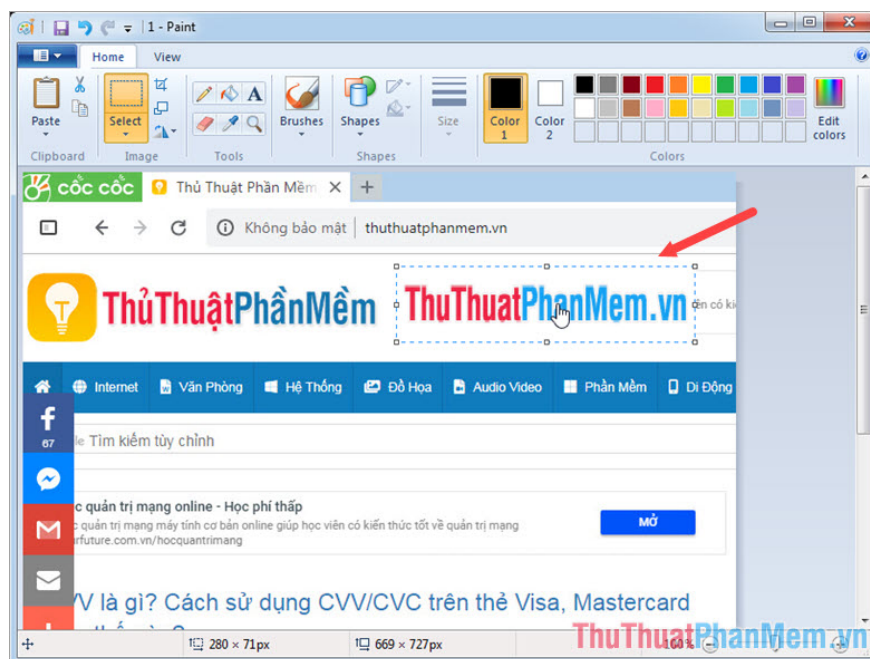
1 - Paint

Home View

Paste
Clipboard
Select
Image
Tools
Brushes
Shapes
Shapes
Size
Color 1
Color 2
Colors
Edit colors

cốc cốc
Thủ Thuật Phần Mềm
+

Không bảo mật | thuthuatphanmem.vn

ThủThuậtPhầnMềm
ThuThuatPhanMem.vn
ần có ki

Internet
Văn Phòng
Hệ Thống
Đồ Họa
Audio Video
Phần Mềm
Di Động

67

le Tìm kiếm tùy chỉnh

c quản trị mạng online - Học phí thấp
c quản trị mạng máy tính cơ bản online giúp học viên có kiến thức tốt về quản trị mạng
rfuture.com.vn/hocquantrimang

MỞ

/V là gì? Cách sử dụng CVV/CVC trên thẻ Visa, Mastercard

280 × 71px
669 × 727px
100%

ThuThuatPhanMem.vn